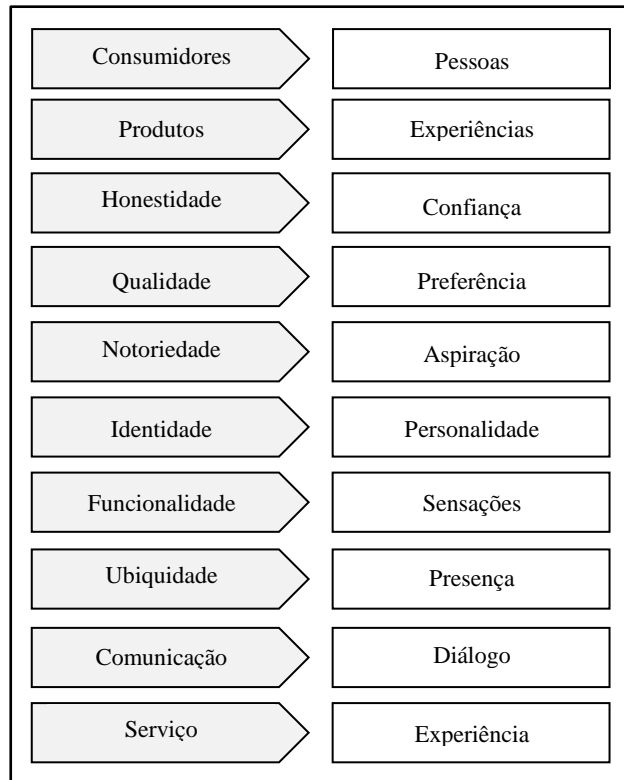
| | |
|---|---|
| Consumidores | Pessoas |
| Produtos | Experiências |
| Honestidade | Confiança |
| Qualidade | Preferência |
| Notoriedade | Aspiração |
| Identidade | Personalidade |
| Funcionalidade | Sensações |
| Ubiquidade | Presença |
| Comunicação | Diálogo |
| Serviço | Experiência |